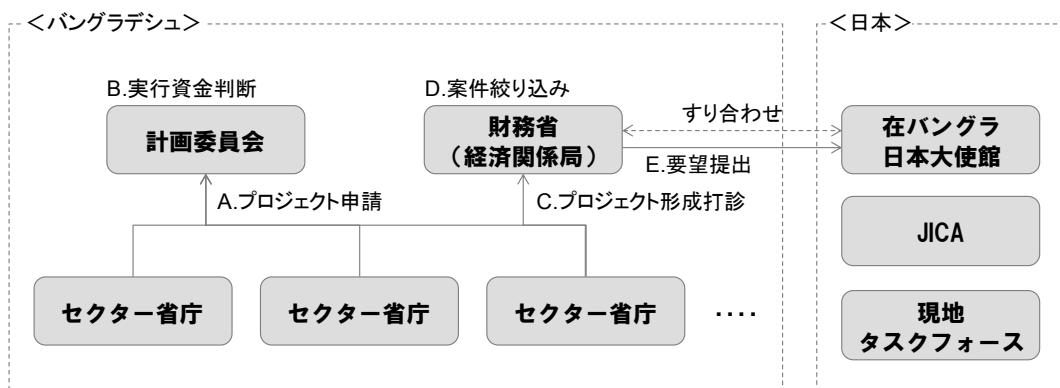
＜バングラデシュ＞

＜日本＞

B.実行資金判断

計画委員会

D.案件絞り込み

財務省
（経済関係局）

すり合わせ

E.要望提出

在バングラ
日本大使館

A.プロジェクト申請

C.プロジェクト形成打診

JICA

セクター省庁

セクター省庁

セクター省庁

････

現地
タスクフォース